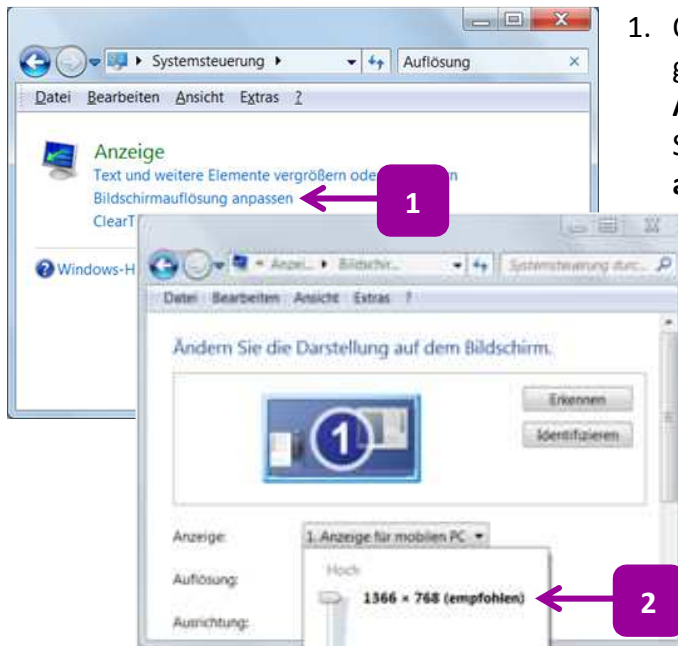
Systemsteuerung ▸
Auflösung
Datei Bearbeiten Ansicht Extras ?
Anzeige
Text und weitere Elemente vergrößern ode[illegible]
Bildschirmauflösung anpassen
ClearT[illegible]
Windows-H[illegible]
1
Anzei... ▸ Bildschir...
Systemsteuerung durc...
Datei Bearbeiten Ansicht Extras ?
Ändern Sie die Darstellung auf dem Bildschirm.
1
Erkennen
Identifizieren
Anzeige:
1. Anzeige für mobilen PC
Auflösung:
Hoch
1366 × 768 (empfohlen)
Ausrichtung:
2
1. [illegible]
g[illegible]
A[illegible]
S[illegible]
a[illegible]